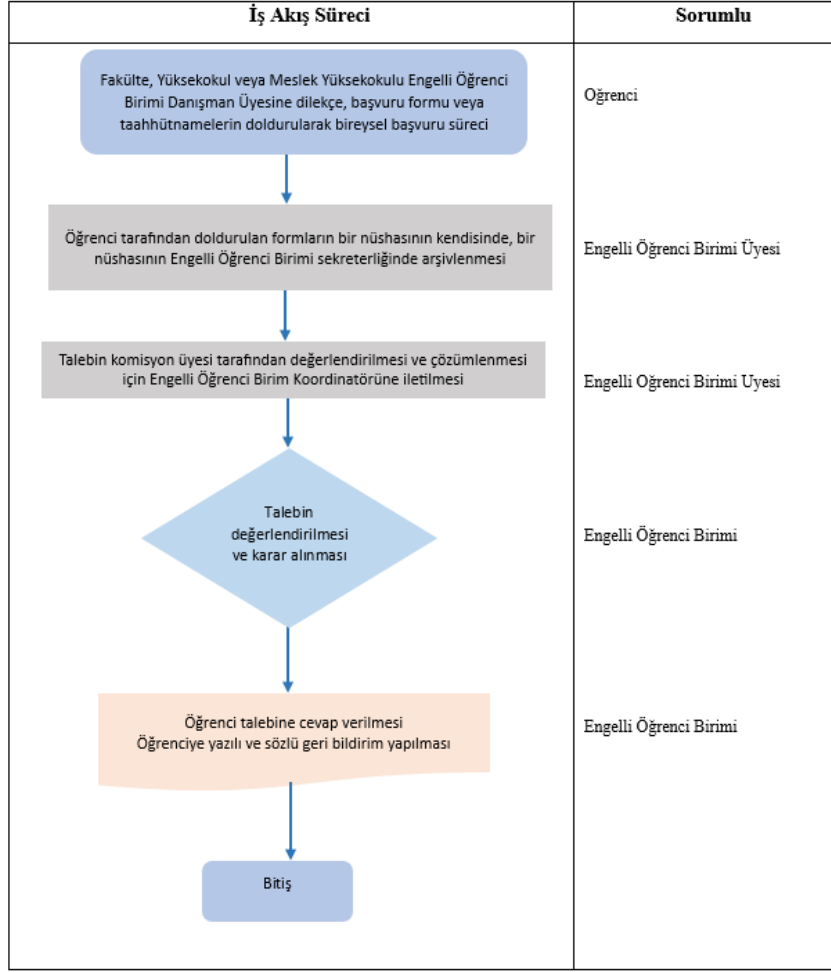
| İş Akış Süreci | Sorumlu |
|---|---|
| Fakülte, Yüksekokul veya Meslek Yüksekokulu Engelli Öğrenci Birimi Danışman Üyesine dilekçe, başvuru formu veya taahhütnamelerin doldurularak bireysel başvuru süreci | Öğrenci |
| Öğrenci tarafından doldurulan formların bir nüshasının kendisinde, bir nüshasının Engelli Öğrenci Birimi sekreterliğinde arşivlenmesi | Engelli Öğrenci Birimi Üyesi |
| Talebin komisyon üyesi tarafından değerlendirilmesi ve çözümlenmesi için Engelli Öğrenci Birim Koordinatörüne iletilmesi | Engelli Öğrenci Birimi Uyesi |
| Talebin değerlendirilmesi ve karar alınması | Engelli Öğrenci Birimi |
| Öğrenci talebine cevap verilmesi Öğrenciye yazılı ve sözlü geri bildirim yapılması | Engelli Öğrenci Birimi |
| Bitiş | |